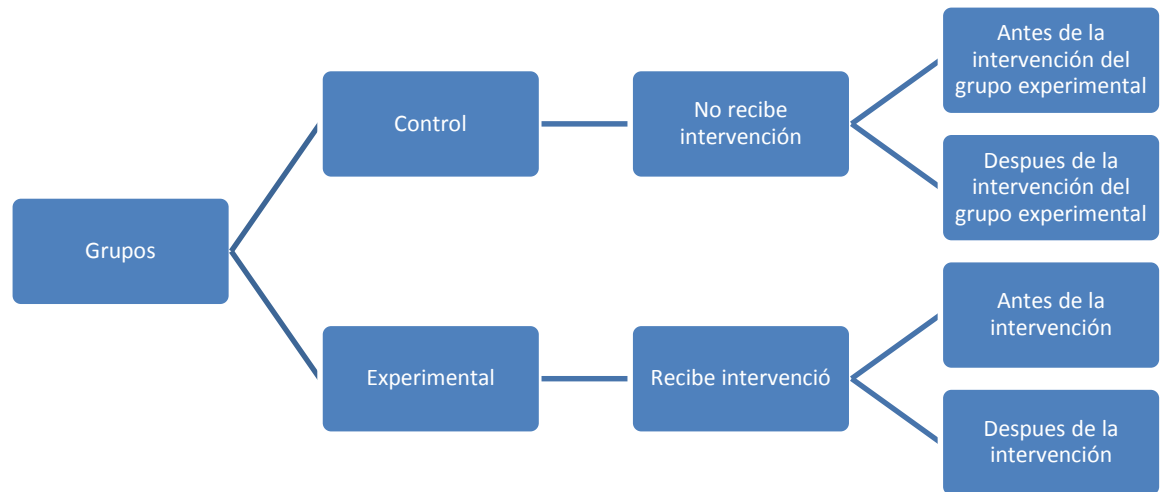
Grupos

Control

No recibe intervención

Antes de la intervención del grupo experimental

Despues de la intervención del grupo experimental

Experimental

Recibe intervenció

Antes de la intervención

Despues de la intervención